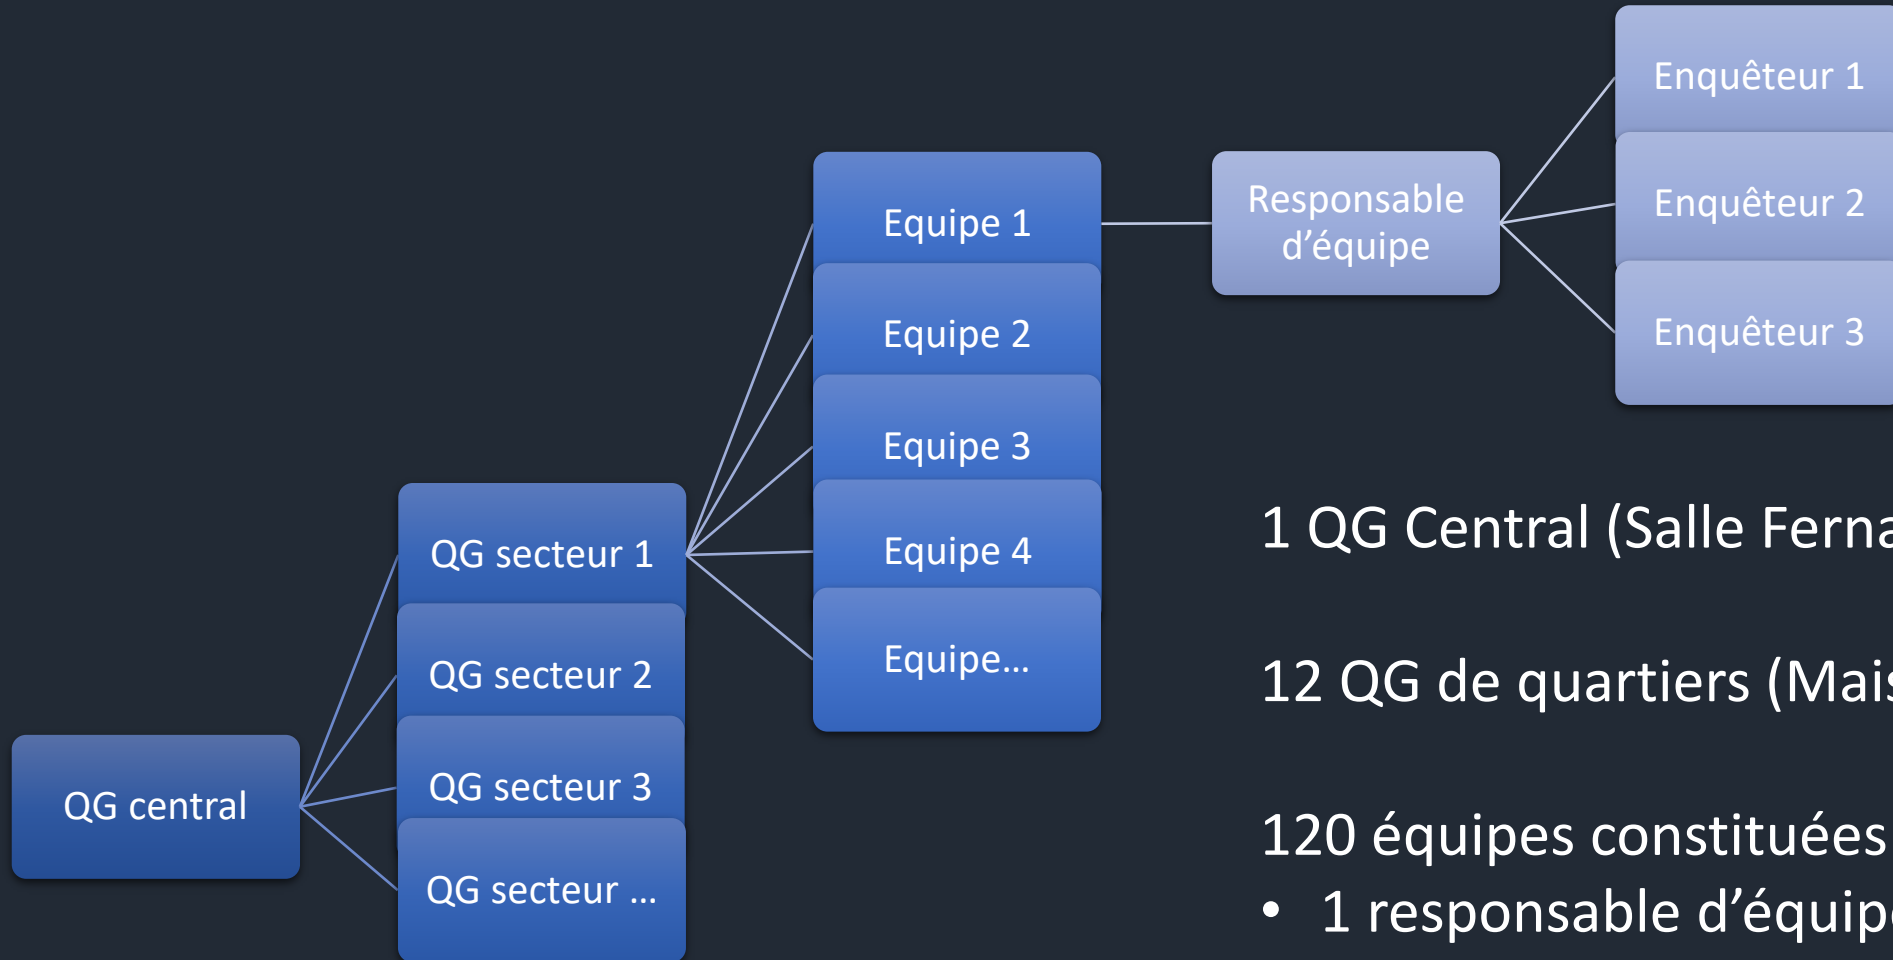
Enquêteur 1

Enquêteur 2

Enquêteur 3

Responsable d’équipe

Equipe 1

Equipe 2

Equipe 3

Equipe 4

Equipe…

QG secteur 1

QG secteur 2

QG secteur 3

QG secteur …

QG central

1 QG Central (Salle Ferna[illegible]

12 QG de quartiers (Mai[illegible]

120 équipes constituées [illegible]

• 1 responsable d’équip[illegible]